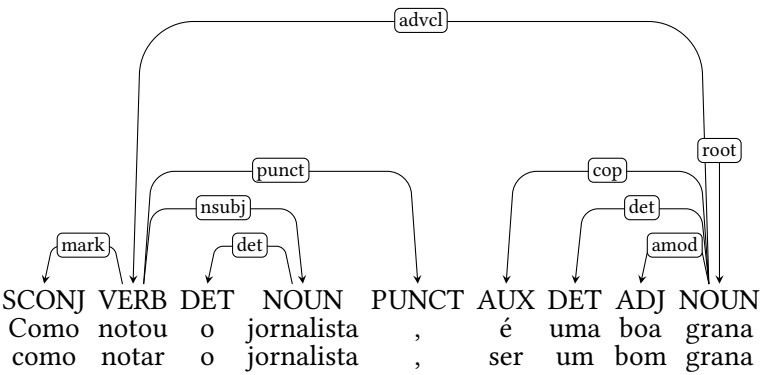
advcl

root

punct

cop

nsubj

det

mark

det

amod

| SCONJ | VERB | DET | NOUN | PUNCT | AUX | DET | ADJ | NOUN |
|---|---|---|---|---|---|---|---|---|
| Como | notou | o | jornalista | , | é | uma | boa | grana |
| como | notar | o | jornalista | , | ser | um | bom | grana |